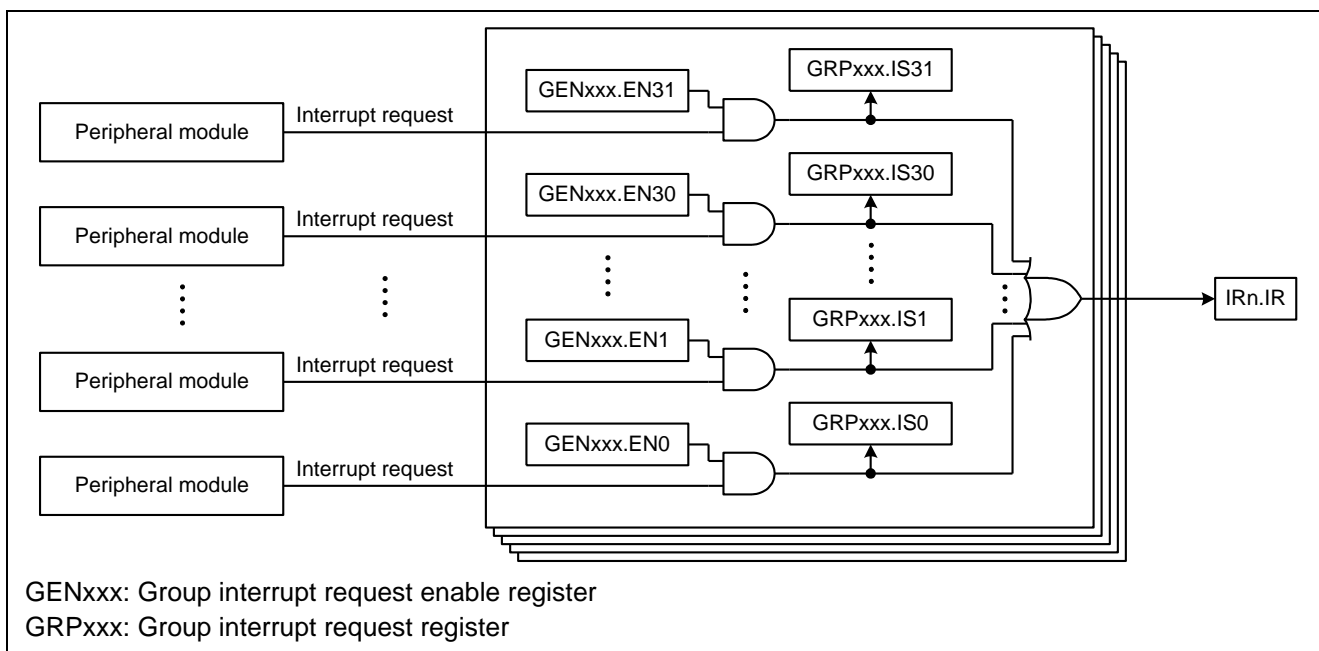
Peripheral module

Interrupt request

Peripheral module

Interrupt request

Peripheral module

Interrupt request

Peripheral module

Interrupt request

GENxxx.EN31

GRPxxx.IS31

GENxxx.EN30

GRPxxx.IS30

GENxxx.EN1

GRPxxx.IS1

GENxxx.EN0

GRPxxx.IS0

IRn.IR

GENxxx: Group interrupt request enable register
GRPxxx: Group interrupt request register